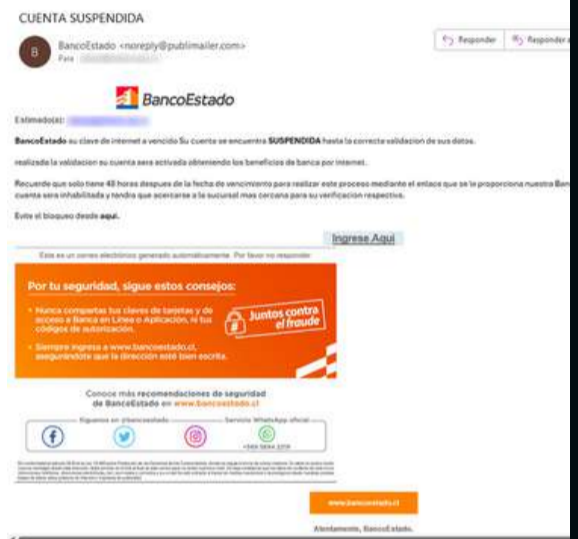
CUENTA SUSPENDIDA

B BancoEstado <noreply@publimailer.com>
Para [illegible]

Responder | Responder a

BancoEstado

Estimado(a): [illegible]

BancoEstado su clave de internet a vencido Su cuenta se encuentra SUSPENDIDA hasta la correcta validacion de sus datos.

realizada la validacion su cuenta sera activada obteniendo los beneficios de banca por internet.

Recuerde que solo tiene 48 horas despues de la fecha de vencimiento para realizar este proceso mediante el enlace que se le proporciona nuestro Ban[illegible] cuenta sera inhabilitada y tendra que acercarse a la sucursal mas cercana para su verificacion respectiva.

Evite el bloqueo desde aqui.

Ingrese Aqui

Este es un correo electrónico generado automáticamente. Por favor no responder

Por tu seguridad, sigue estos consejos:

• Nunca compartas tus claves de tarjetas y de acceso a Banca en Línea o Aplicación, ni tus códigos de autorización.

• Siempre ingresa a www.bancoestado.cl, asegurándote que la dirección esté bien escrita.

Juntos contra el fraude

Conoce más recomendaciones de seguridad de BancoEstado en www.bancoestado.cl

Síguenos en @bancoestado | Servicio WhatsApp oficial

+569 5694 2208

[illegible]

www.bancoestado.cl

Atentamente, BancoEstado.